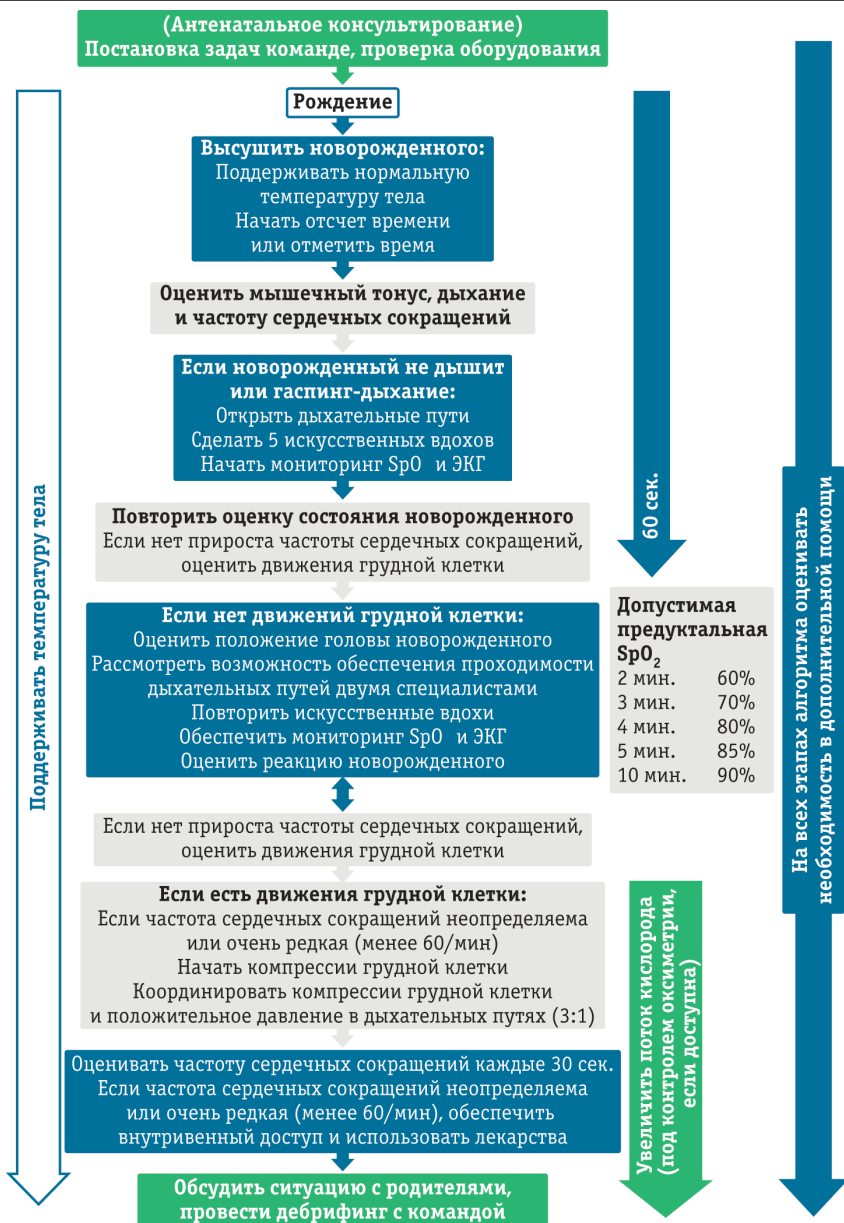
(Антенатальное консультирование)
Постановка задач команде, проверка оборудования

Рождение

Высушить новорожденного:
Поддерживать нормальную температуру тела
Начать отсчет времени или отметить время

Оценить мышечный тонус, дыхание и частоту сердечных сокращений

Если новорожденный не дышит или гаспинг-дыхание:
Открыть дыхательные пути
Сделать 5 искусственных вдохов
Начать мониторинг SpO и ЭКГ

Повторить оценку состояния новорожденного
Если нет прироста частоты сердечных сокращений, оценить движения грудной клетки

Если нет движений грудной клетки:
Оценить положение головы новорожденного
Рассмотреть возможность обеспечения проходимости дыхательных путей двумя специалистами
Повторить искусственные вдохи
Обеспечить мониторинг SpO и ЭКГ
Оценить реакцию новорожденного

Если нет прироста частоты сердечных сокращений, оценить движения грудной клетки

Если есть движения грудной клетки:
Если частота сердечных сокращений неопределяема или очень редкая (менее 60/мин)
Начать компрессии грудной клетки
Координировать компрессии грудной клетки и положительное давление в дыхательных путях (3:1)

Оценивать частоту сердечных сокращений каждые 30 сек.
Если частота сердечных сокращений неопределяема или очень редкая (менее 60/мин), обеспечить внутривенный доступ и использовать лекарства

Обсудить ситуацию с родителями, провести дебрифинг с командой

Поддерживать температуру тела

60 сек.

На всех этапах алгоритма оценивать необходимость в дополнительной помощи

Допустимая предуктальная $SpO_2$
| | |
|---|---|
| 2 мин. | 60% |
| 3 мин. | 70% |
| 4 мин. | 80% |
| 5 мин. | 85% |
| 10 мин. | 90% |

Увеличить поток кислорода (под контролем оксиметрии, если доступна)